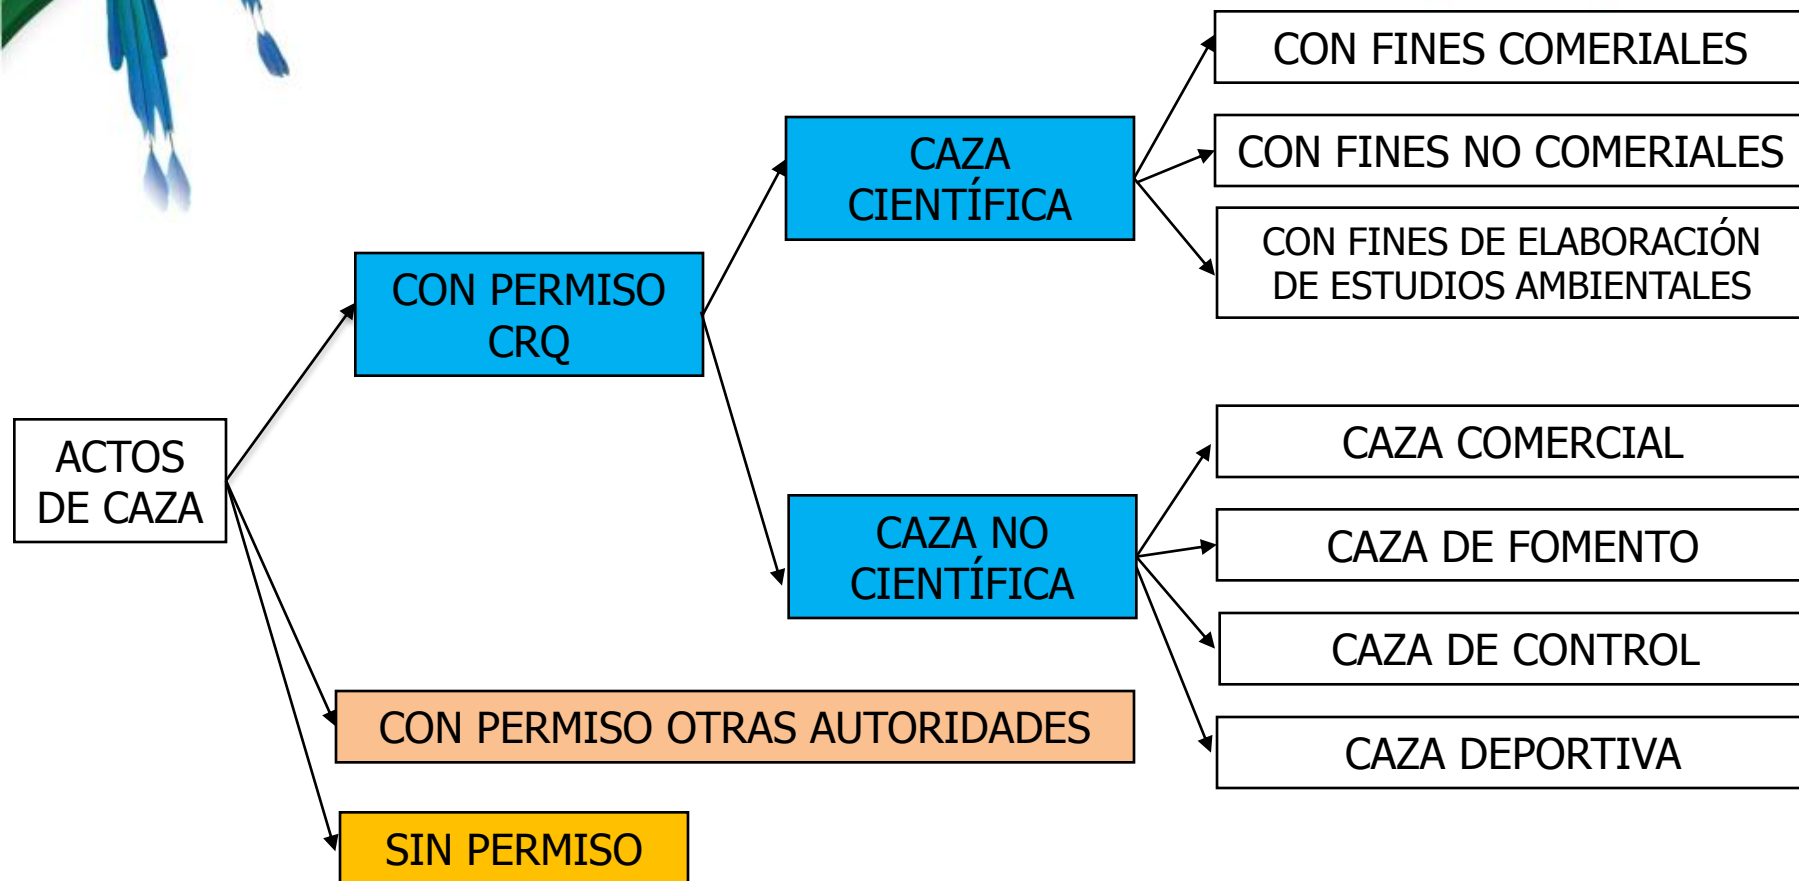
ACTOS DE CAZA

CON PERMISO CRQ

CAZA CIENTÍFICA

CON FINES COMERIALES

CON FINES NO COMERIALES

CON FINES DE ELABORACIÓN DE ESTUDIOS AMBIENTALES

CAZA NO CIENTÍFICA

CAZA COMERCIAL

CAZA DE FOMENTO

CAZA DE CONTROL

CAZA DEPORTIVA

CON PERMISO OTRAS AUTORIDADES

SIN PERMISO